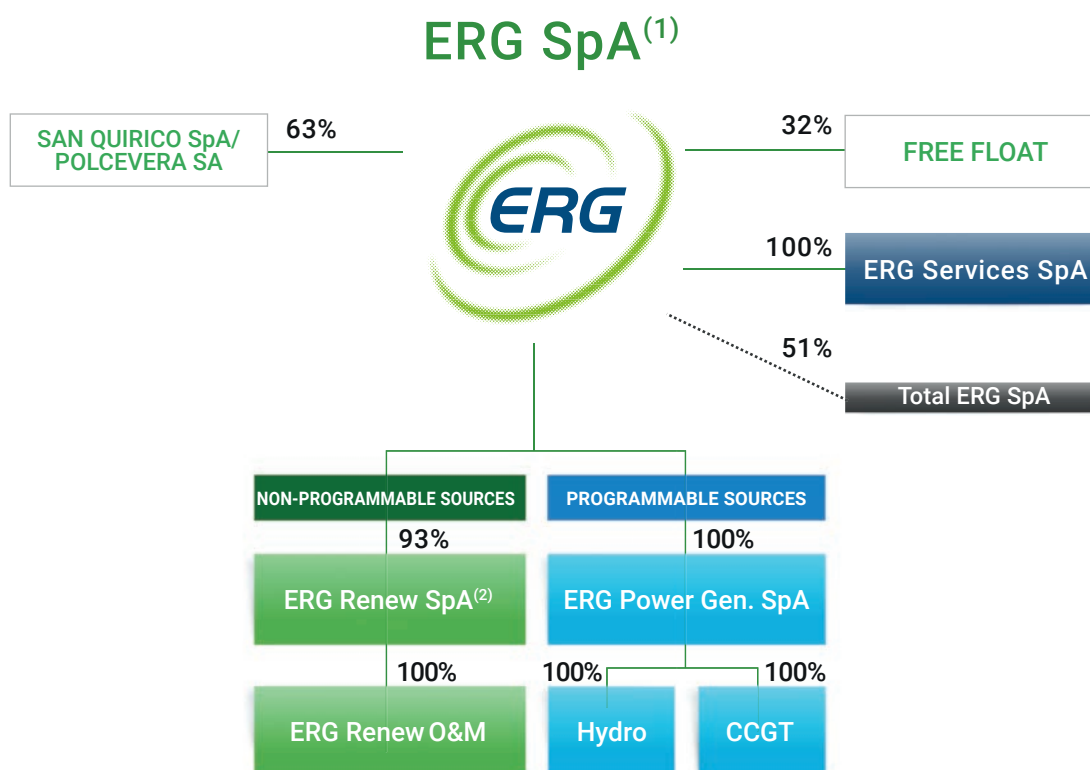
ERG SpA$^{(1)}$

SAN QUIRICO SpA/ POLCEVERA SA

63%

ERG

32%

FREE FLOAT

100%

ERG Services SpA

51%

Total ERG SpA

NON-PROGRAMMABLE SOURCES

PROGRAMMABLE SOURCES

93%

100%

ERG Renew SpA$^{(2)}$

ERG Power Gen. SpA

100%

100%

100%

ERG Renew O&M

Hydro

CCGT